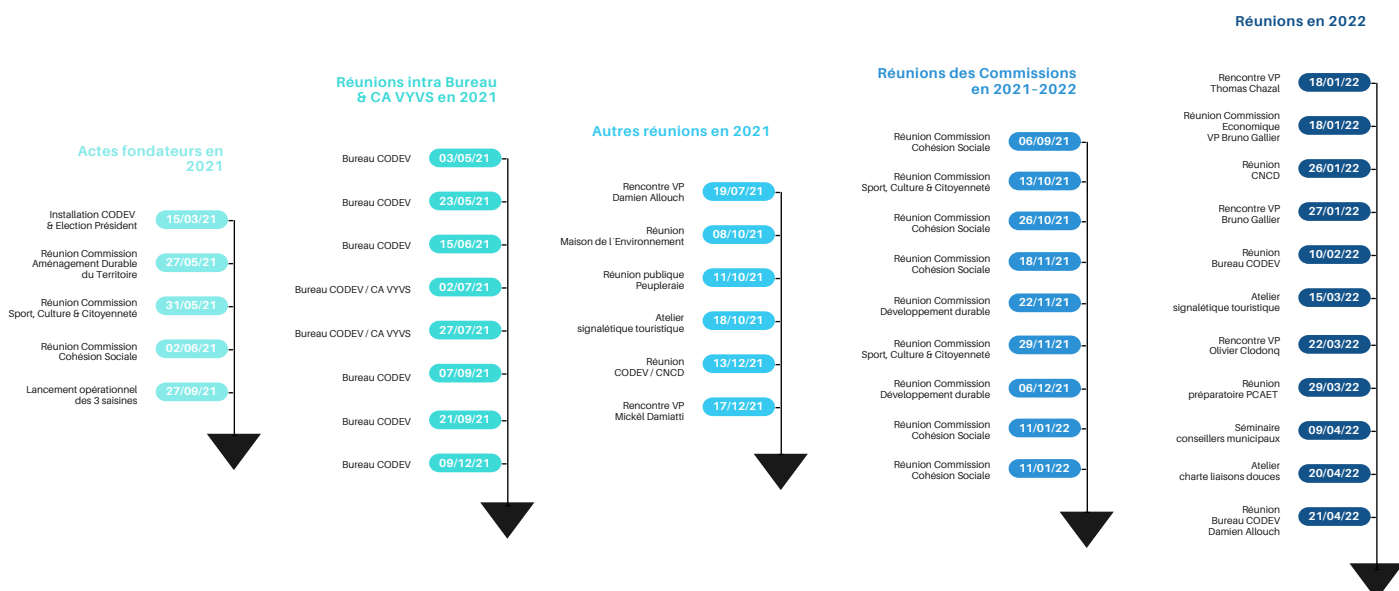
Actes fondateurs en 2021

Installation CODEV & Election Président 15/03/21

Réunion Commission Aménagement Durable du Territoire 27/05/21

Réunion Commission Sport, Culture & Citoyenneté 31/05/21

Réunion Commission Cohésion Sociale 02/06/21

Lancement opérationnel des 3 saisines 27/09/21

Réunions intra Bureau & CA VYVS en 2021

Bureau CODEV 03/05/21

Bureau CODEV 23/05/21

Bureau CODEV 15/06/21

Bureau CODEV / CA VYVS 02/07/21

Bureau CODEV / CA VYVS 27/07/21

Bureau CODEV 07/09/21

Bureau CODEV 21/09/21

Bureau CODEV 09/12/21

Autres réunions en 2021

Rencontre VP Damien Allouch 19/07/21

Réunion Maison de l'Environnement 08/10/21

Réunion publique Peupleraie 11/10/21

Atelier signalétique touristique 18/10/21

Réunion CODEV / CNCD 13/12/21

Rencontre VP Mickël Damiatti 17/12/21

Réunions des Commissions en 2021-2022

Réunion Commission Cohésion Sociale 06/09/21

Réunion Commission Sport, Culture & Citoyenneté 13/10/21

Réunion Commission Cohésion Sociale 26/10/21

Réunion Commission Cohésion Sociale 18/11/21

Réunion Commission Développement durable 22/11/21

Réunion Commission Sport, Culture & Citoyenneté 29/11/21

Réunion Commission Développement durable 06/12/21

Réunion Commission Cohésion Sociale 11/01/22

Réunion Commission Cohésion Sociale 11/01/22

Réunions en 2022

Rencontre VP Thomas Chazal 18/01/22

Réunion Commission Economique VP Bruno Gallier 18/01/22

Réunion CNCD 26/01/22

Rencontre VP Bruno Gallier 27/01/22

Réunion Bureau CODEV 10/02/22

Atelier signalétique touristique 15/03/22

Rencontre VP Olivier Clodonq 22/03/22

Réunion préparatoire PCAET 29/03/22

Séminaire conseillers municipaux 09/04/22

Atelier charte liaisons douces 20/04/22

Réunion Bureau CODEV Damien Allouch 21/04/22